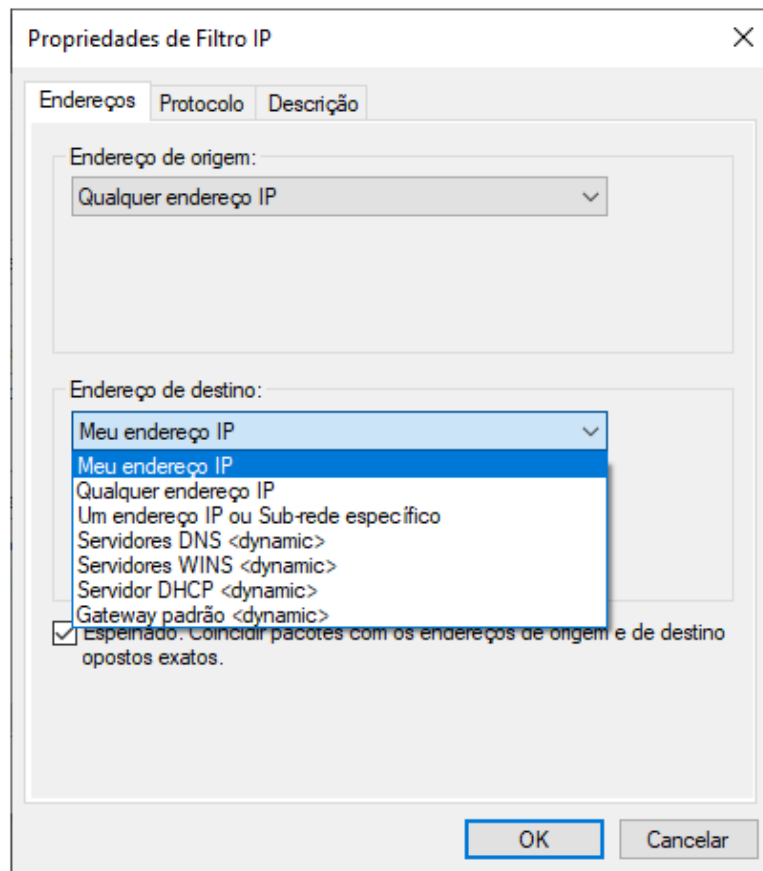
Propriedades de Filtro IP

×

Endereços | Protocolo | Descrição

Endereço de origem:

Qualquer endereço IP

Endereço de destino:

Meu endereço IP

Meu endereço IP
Qualquer endereço IP
Um endereço IP ou Sub-rede específico
Servidores DNS <dynamic>
Servidores WINS <dynamic>
Servidor DHCP <dynamic>
Gateway padrão <dynamic>

Espelhado. Coincidir pacotes com os endereços de origem e de destino opostos exatos.

OK

Cancelar